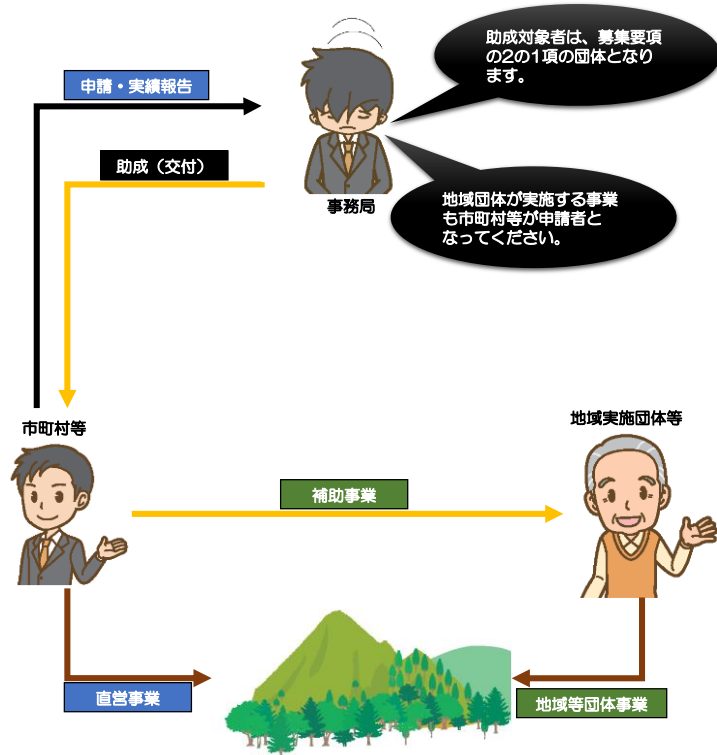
申請・実績報告

助成（交付）

事務局

助成対象者は、募集要項の2の1項の団体となります。

地域団体が実施する事業も市町村等が申請者となってください。

市町村等

地域実施団体等

補助事業

直営事業

地域等団体事業